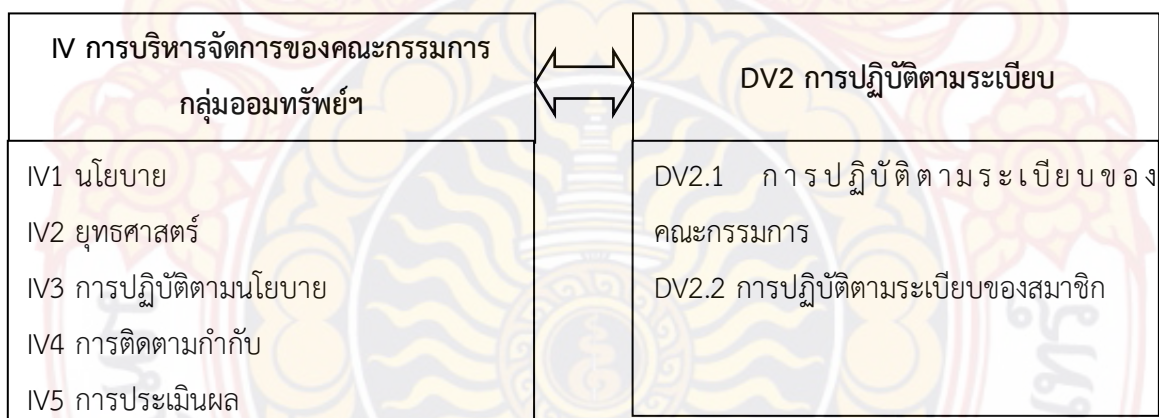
IV การบริหารจัดการของคณะกรรมการกลุ่มออมทรัพย์ฯ

IV1 นโยบาย
IV2 ยุทธศาสตร์
IV3 การปฏิบัติตามนโยบาย
IV4 การติดตามกำกับ
IV5 การประเมินผล

DV2 การปฏิบัติตามระเบียบ

DV2.1 การปฏิบัติตามระเบียบของคณะกรรมการ
DV2.2 การปฏิบัติตามระเบียบของสมาชิก